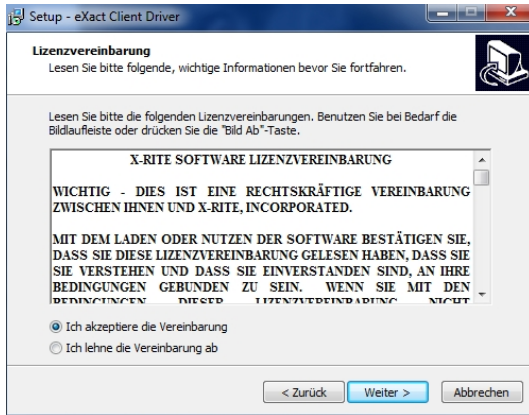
Setup - eXact Client Driver

Lizenzvereinbarung
Lesen Sie bitte folgende, wichtige Informationen bevor Sie fortfahren.

Lesen Sie bitte die folgenden Lizenzvereinbarungen. Benutzen Sie bei Bedarf die Bildlaufleiste oder drücken Sie die "Bild Ab"-Taste.

X-RITE SOFTWARE LIZENZVEREINBARUNG

WICHTIG - DIES IST EINE RECHTSKRÄFTIGE VEREINBARUNG ZWISCHEN IHNEN UND X-RITE, INCORPORATED.

MIT DEM LADEN ODER NUTZEN DER SOFTWARE BESTÄTIGEN SIE, DASS SIE DIESE LIZENZVEREINBARUNG GELESEN HABEN, DASS SIE SIE VERSTEHEN UND DASS SIE EINVERSTANDEN SIND, AN IHRE BEDINGUNGEN GEBUNDEN ZU SEIN. WENN SIE MIT DEN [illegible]

Ich akzeptiere die Vereinbarung
Ich lehne die Vereinbarung ab

< Zurück
Weiter >
Abbrechen